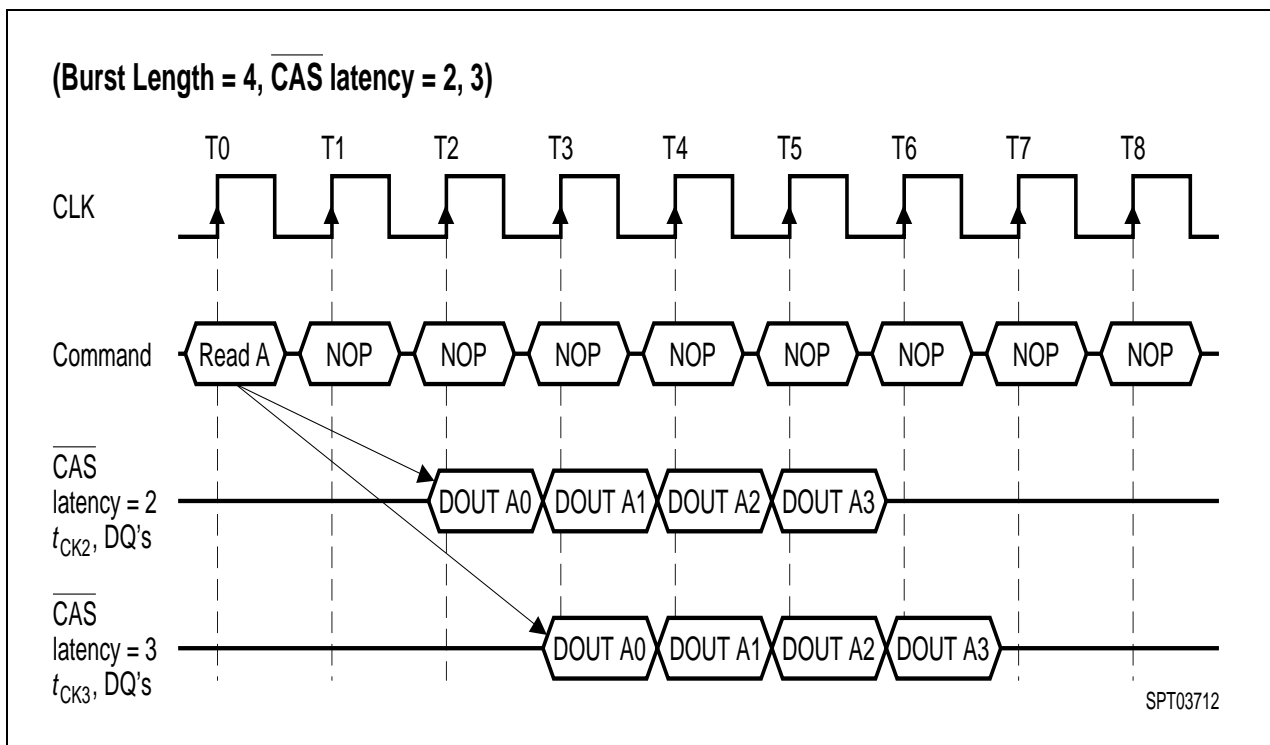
(Burst Length = 4, $\overline{\text{CAS}}$ latency = 2, 3)

T0 T1 T2 T3 T4 T5 T6 T7 T8

CLK

Command Read A NOP NOP NOP NOP NOP NOP NOP NOP

$\overline{\text{CAS}}$ latency = 2 $t_{CK2}$, DQ's

DOUT A0 DOUT A1 DOUT A2 DOUT A3

$\overline{\text{CAS}}$ latency = 3 $t_{CK3}$, DQ's

DOUT A0 DOUT A1 DOUT A2 DOUT A3

SPT03712